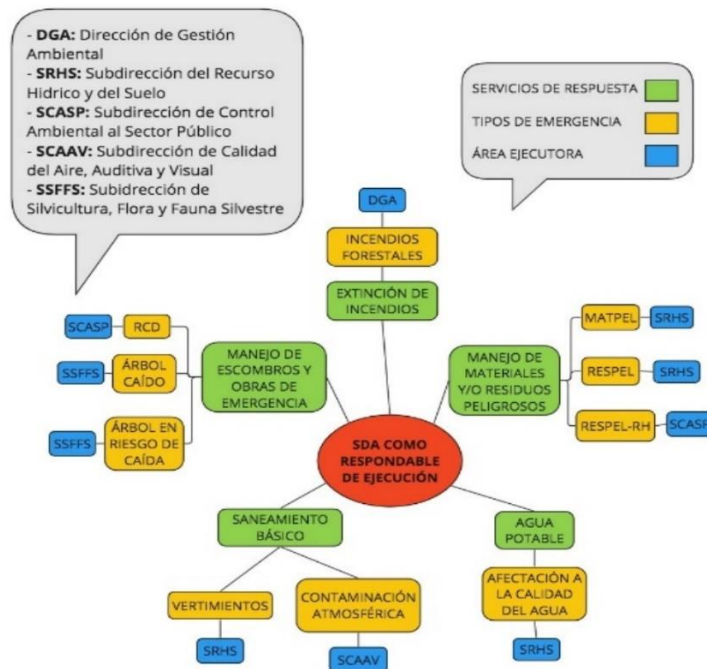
- **DGA:** Dirección de Gestión Ambiental
- **SRHS:** Subdirección del Recurso Hídrico y del Suelo
- **SCASP:** Subdirección de Control Ambiental al Sector Público
- **SCAAV:** Subdirección de Calidad del Aire, Auditiva y Visual
- **SSFFS:** Subdirección de Silvicultura, Flora y Fauna Silvestre

SERVICIOS DE RESPUESTA
TIPOS DE EMERGENCIA
ÁREA EJECUTORA

DGA
INCENDIOS FORESTALES
EXTINCIÓN DE INCENDIOS

SCASP
RCD
SSFFS
ÁRBOL CAÍDO
SSFFS
ÁRBOL EN RIESGO DE CAÍDA
MANEJO DE ESCOMBROS Y OBRAS DE EMERGENCIA

MANEJO DE MATERIALES Y/O RESIDUOS PELIGROSOS
MATPEL
SRHS
RESPEL
SRHS
RESPEL-RH
SCASP

SDA COMO RESPONDABLE DE EJECUCIÓN

SANEAMIENTO BÁSICO
VERTIMIENTOS
SRHS
CONTAMINACIÓN ATMOSFÉRICA
SCAAV

AGUA POTABLE
AFECTACIÓN A LA CALIDAD DEL AGUA
SRHS